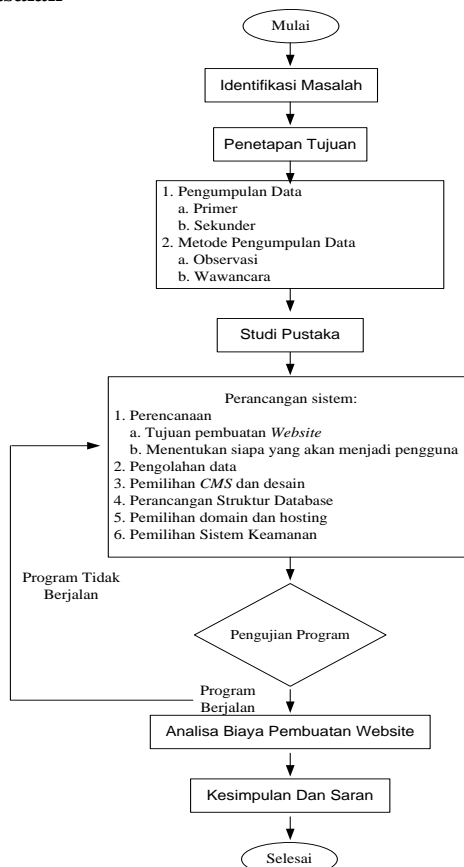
Mulai

Identifikasi Masalah

Penetapan Tujuan

1. Pengumpulan Data
a. Primer
b. Sekunder
2. Metode Pengumpulan Data
a. Observasi
b. Wawancara

Studi Pustaka

Perancangan sistem:
1. Perencanaan
a. Tujuan pembuatan *Website*
b. Menentukan siapa yang akan menjadi pengguna
2. Pengolahan data
3. Pemilihan *CMS* dan desain
4. Perancangan Struktur Database
5. Pemilihan domain dan hosting
6. Pemilihan Sistem Keamanan

Program Tidak Berjalan

Pengujian Program

Program Berjalan

Analisa Biaya Pembuatan Website

Kesimpulan Dan Saran

Selesai